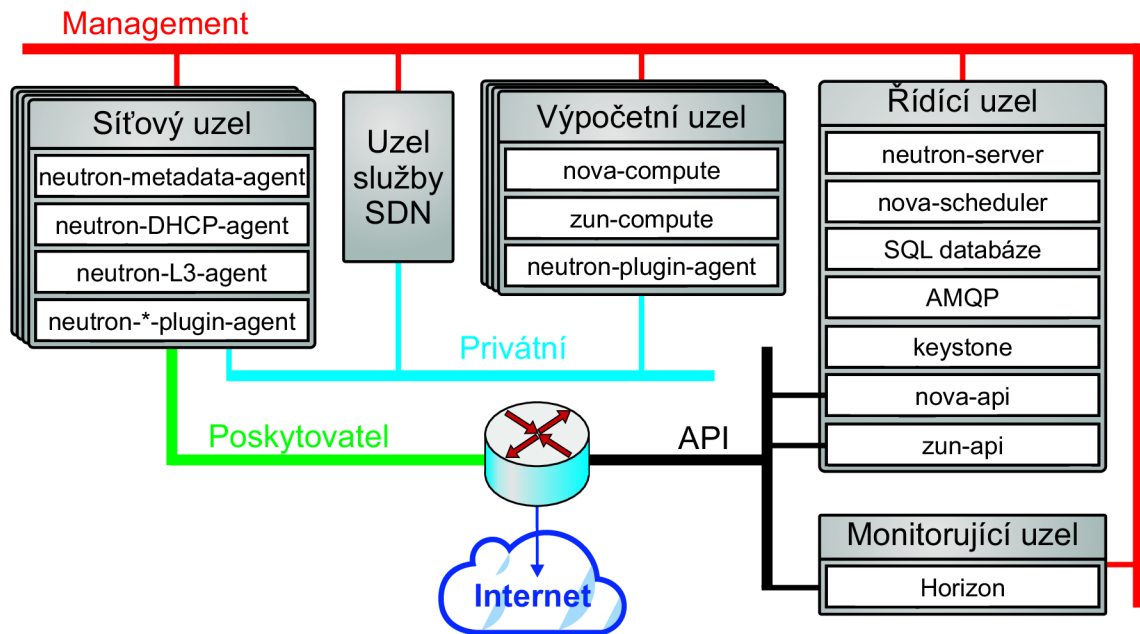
Management

Síťový uzel
neutron-metadata-agent
neutron-DHCP-agent
neutron-L3-agent
neutron-*-plugin-agent

Uzel služby SDN

Výpočetní uzel
nova-compute
zun-compute
neutron-plugin-agent

Řídící uzel
neutron-server
nova-scheduler
SQL databáze
AMQP
keystone
nova-api
zun-api

Privátní

Poskytovatel

API

Monitorující uzel
Horizon

Internet